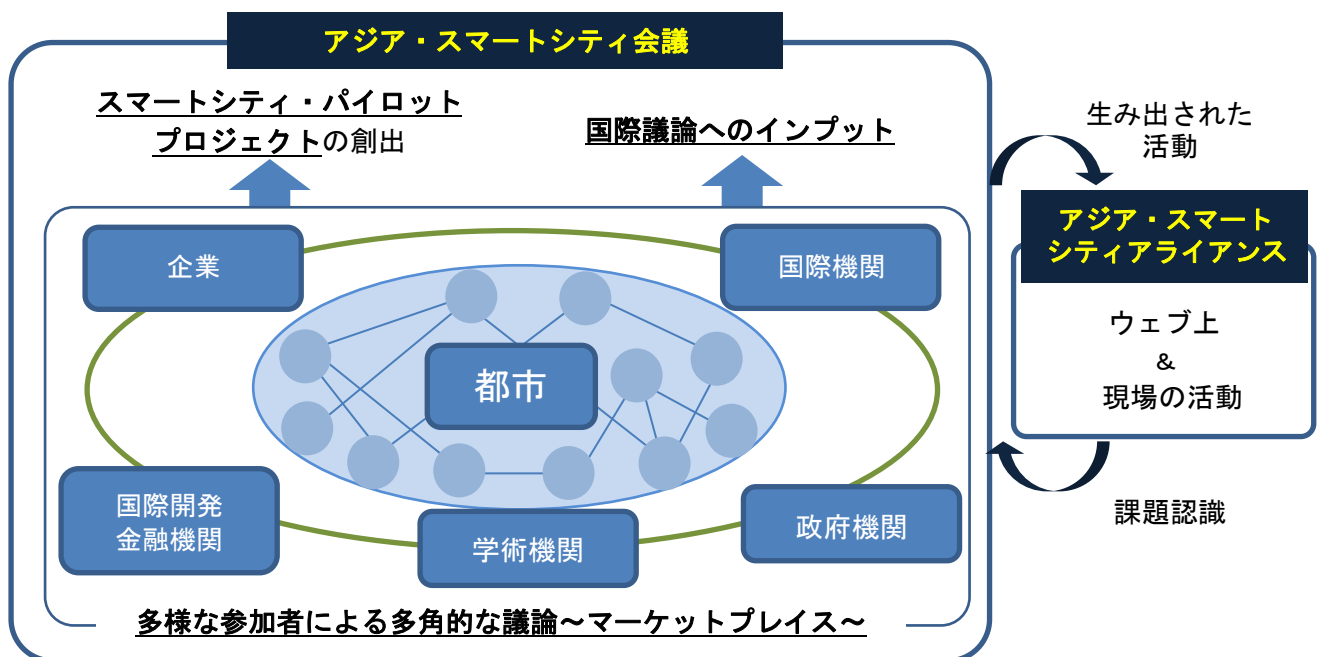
アジア・スマートシティ会議

スマートシティ・パイロットプロジェクトの創出

国際議論へのインプット

企業

国際機関

都市

国際開発金融機関

学術機関

政府機関

多様な参加者による多角的な議論～マーケットプレイス～

生み出された活動

アジア・スマートシティアライアンス

ウェブ上
&
現場の活動

課題認識